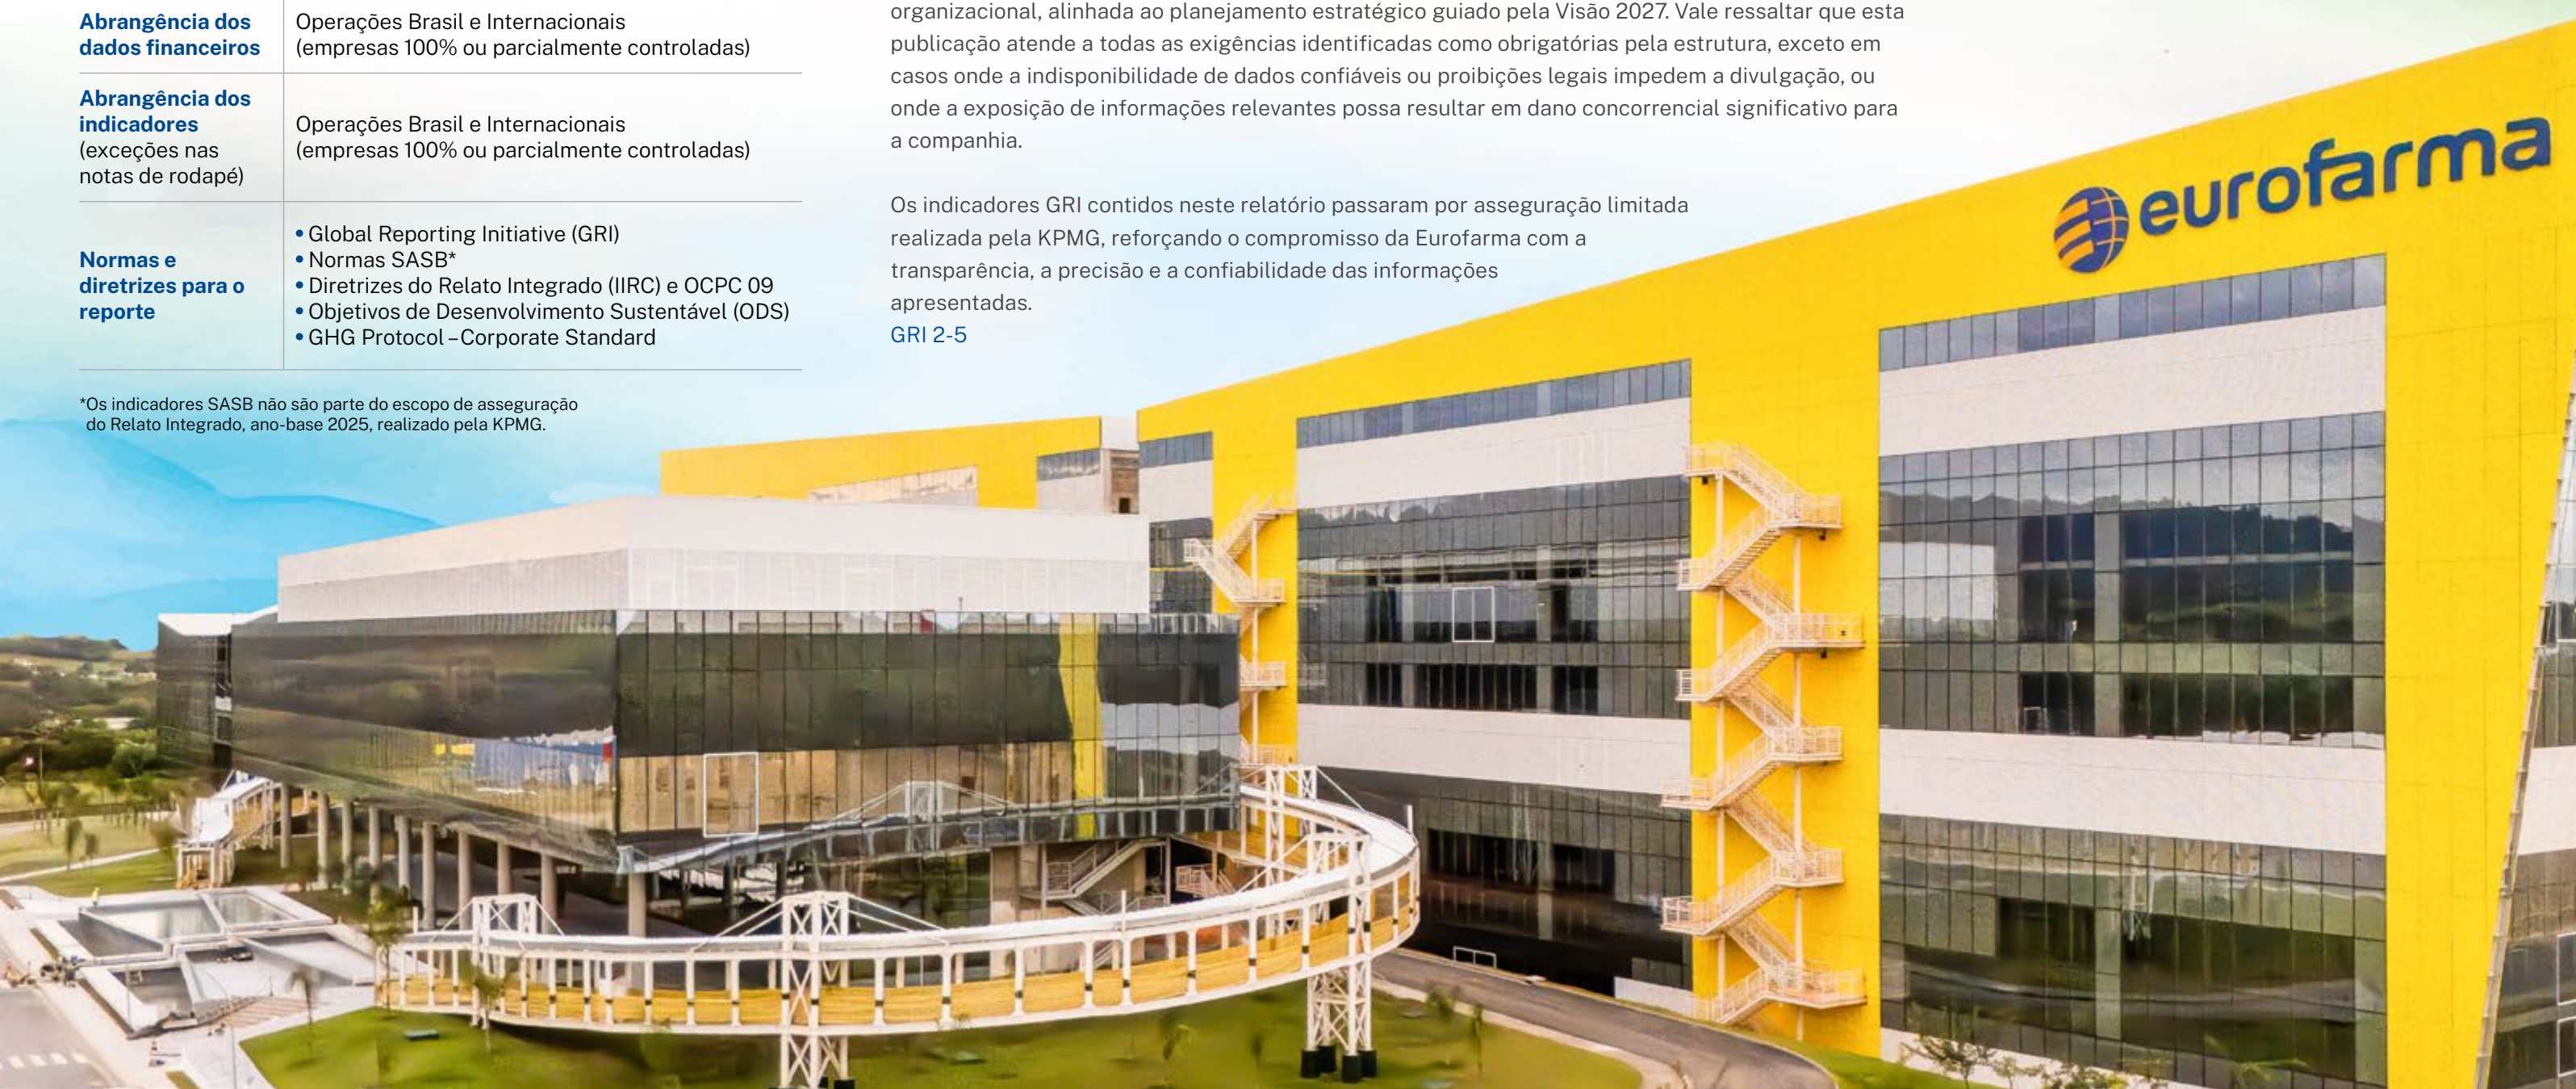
| Abrangência dos dados financeiros | Operações Brasil e Internacionais (empresas 100% ou parcialmente controladas) |
|---|---|
| Abrangência dos indicadores (exceções nas notas de rodapé) | Operações Brasil e Internacionais (empresas 100% ou parcialmente controladas) |
| Normas e diretrizes para o reporte | • Global Reporting Initiative (GRI) • Normas SASB* • Diretrizes do Relato Integrado (IIRC) e OCPC 09 • Objetivos de Desenvolvimento Sustentável (ODS) • GHG Protocol – Corporate Standard |

*Os indicadores SASB não são parte do escopo de asseguração do Relato Integrado, ano-base 2025, realizado pela KPMG.

organizacional, alinhada ao planejamento estratégico guiado pela Visão 2027. Vale ressaltar que esta publicação atende a todas as exigências identificadas como obrigatórias pela estrutura, exceto em casos onde a indisponibilidade de dados confiáveis ou proibições legais impedem a divulgação, ou onde a exposição de informações relevantes possa resultar em dano concorrencial significativo para a companhia.

Os indicadores GRI contidos neste relatório passaram por asseguração limitada realizada pela KPMG, reforçando o compromisso da Eurofarma com a transparência, a precisão e a confiabilidade das informações apresentadas.
GRI 2-5

eurofarma